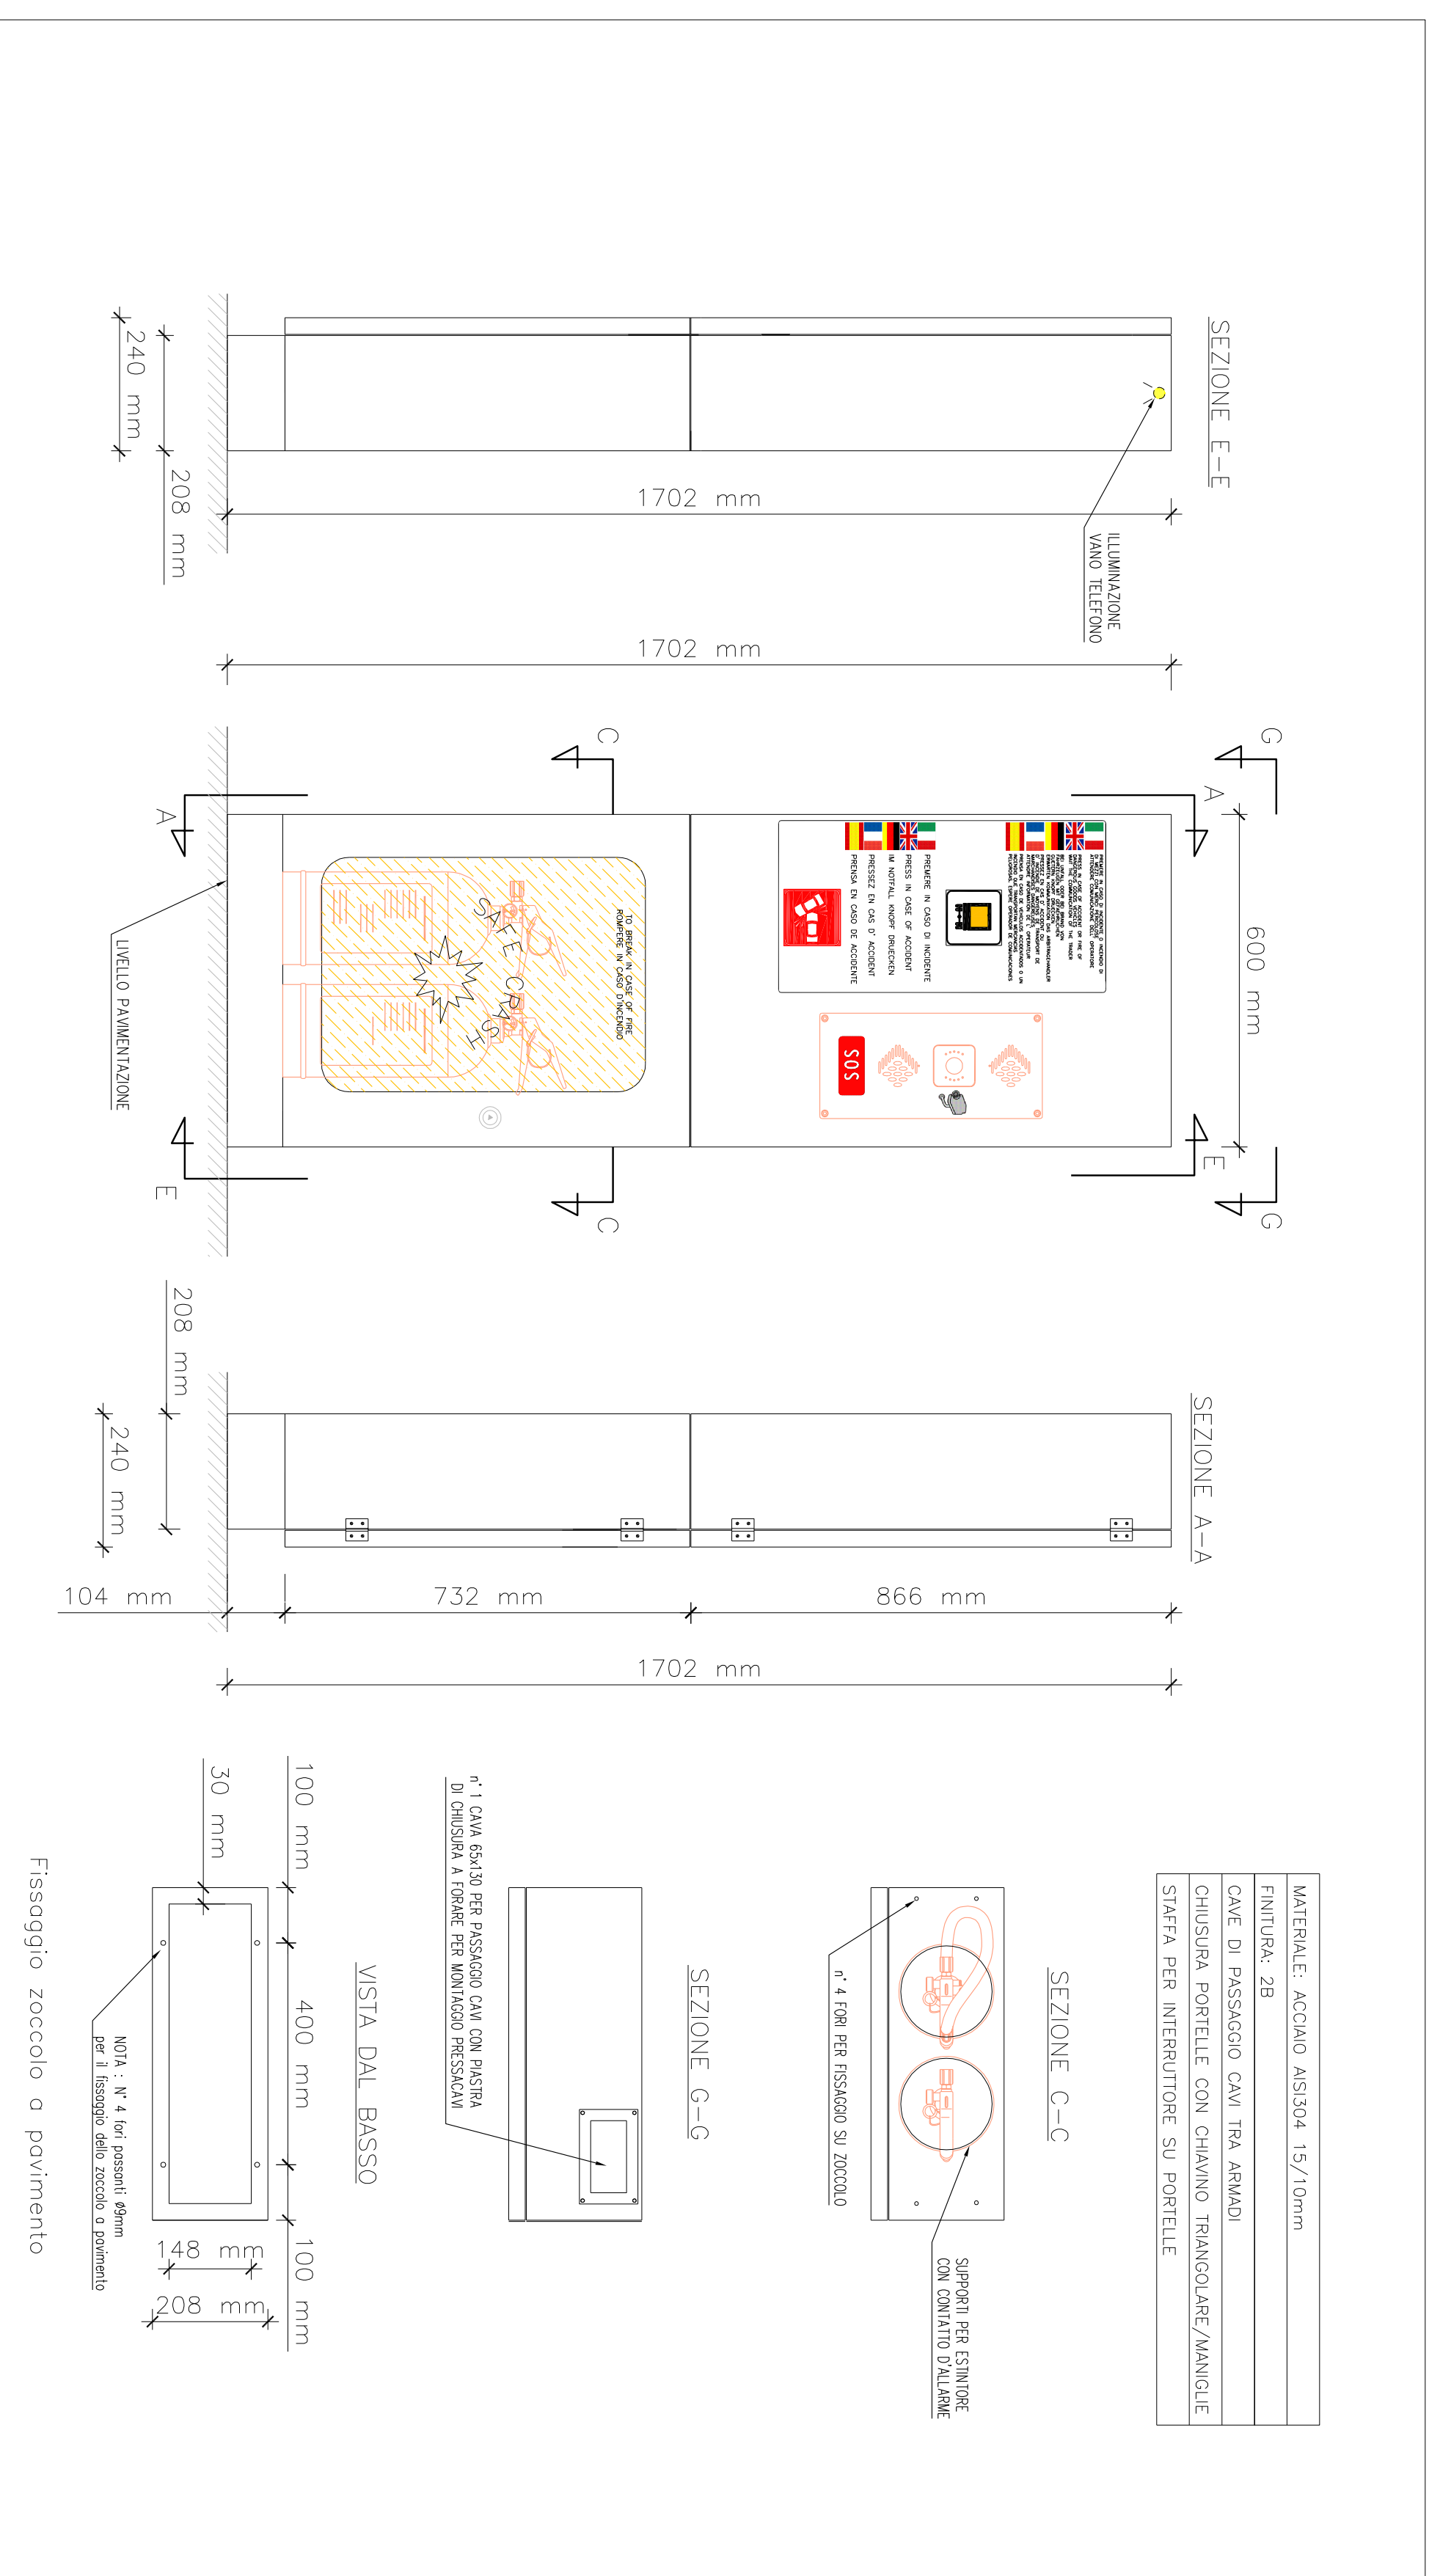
SEZIONE E–E

ILLUMINAZIONE VANO TELEFONO

1702 mm

240 mm

208 mm

1702 mm

G

A

C

600 mm

PREMERE IN CASO DI INCIDENTE
PRESS IN CASE OF ACCIDENT
IM NOTFALL KNOPF DRUECKEN
PRESSEZ EN CAS D' ACCIDENT
PRENSA EN CASO DE ACCIDENTE

SOS

TO BREAK IN CASE OF FIRE
ROMPERE IN CASO D'INCENDIO

SAFE CRASH

LIVELLO PAVIMENTAZIONE

A

E

E

C

G

SEZIONE A–A

208 mm

240 mm

104 mm

732 mm

866 mm

1702 mm

MATERIALE: ACCIAIO AISI304 15/10mm
FINITURA: 2B
CAVE DI PASSAGGIO CAVI TRA ARMADI
CHIUSURA PORTELLE CON CHIAVINO TRIANGOLARE/MANIGLIE
STAFFA PER INTERRUTTORE SU PORTELLE

SEZIONE C–C

n° 4 FORI PER FISSAGGIO SU ZOCCOLO

SUPPORTI PER ESTINTORE CON CONTATTO D'ALLARME

SEZIONE G–G

n° 1 CAVA 65x130 PER PASSAGGIO CAVI CON PIASTRA DI CHIUSURA A FORARE PER MONTAGGIO PRESSACAVI

VISTA DAL BASSO

100 mm

30 mm

400 mm

100 mm

148 mm

208 mm

NOTA : N° 4 fori passanti ø9mm per il fissaggio dello zoccolo a pavimento

Fissaggio zoccolo a pavimento